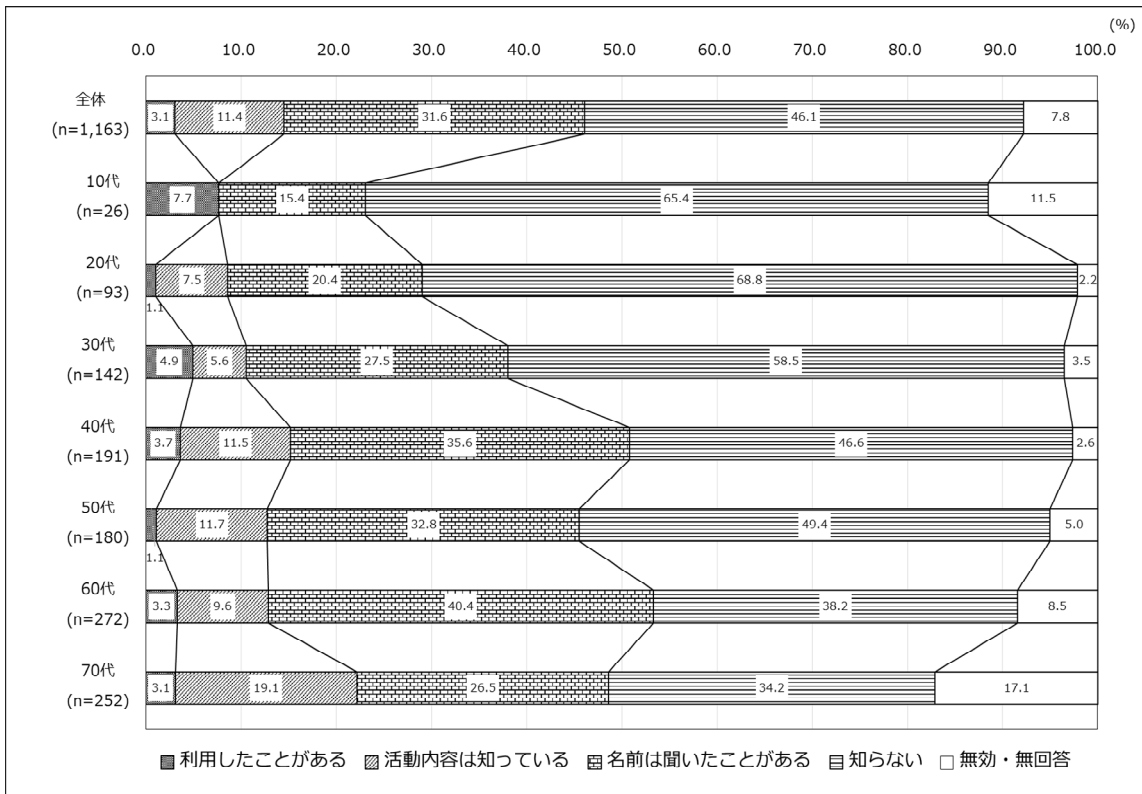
(%)

0.0 10.0 20.0 30.0 40.0 50.0 60.0 70.0 80.0 90.0 100.0

| | | | | | |
|---|---|---|---|---|---|
| 全体 (n=1,163) | 3.1 | 11.4 | 31.6 | 46.1 | 7.8 |
| 10代 (n=26) | 7.7 | | 15.4 | 65.4 | 11.5 |
| 20代 (n=93) | 1.1 | 7.5 | 20.4 | 68.8 | 2.2 |
| 30代 (n=142) | 4.9 | 5.6 | 27.5 | 58.5 | 3.5 |
| 40代 (n=191) | 3.7 | 11.5 | 35.6 | 46.6 | 2.6 |
| 50代 (n=180) | 1.1 | 11.7 | 32.8 | 49.4 | 5.0 |
| 60代 (n=272) | 3.3 | 9.6 | 40.4 | 38.2 | 8.5 |
| 70代 (n=252) | 3.1 | 19.1 | 26.5 | 34.2 | 17.1 |

利用したことがある　活動内容は知っている　名前は聞いたことがある　知らない　無効・無回答